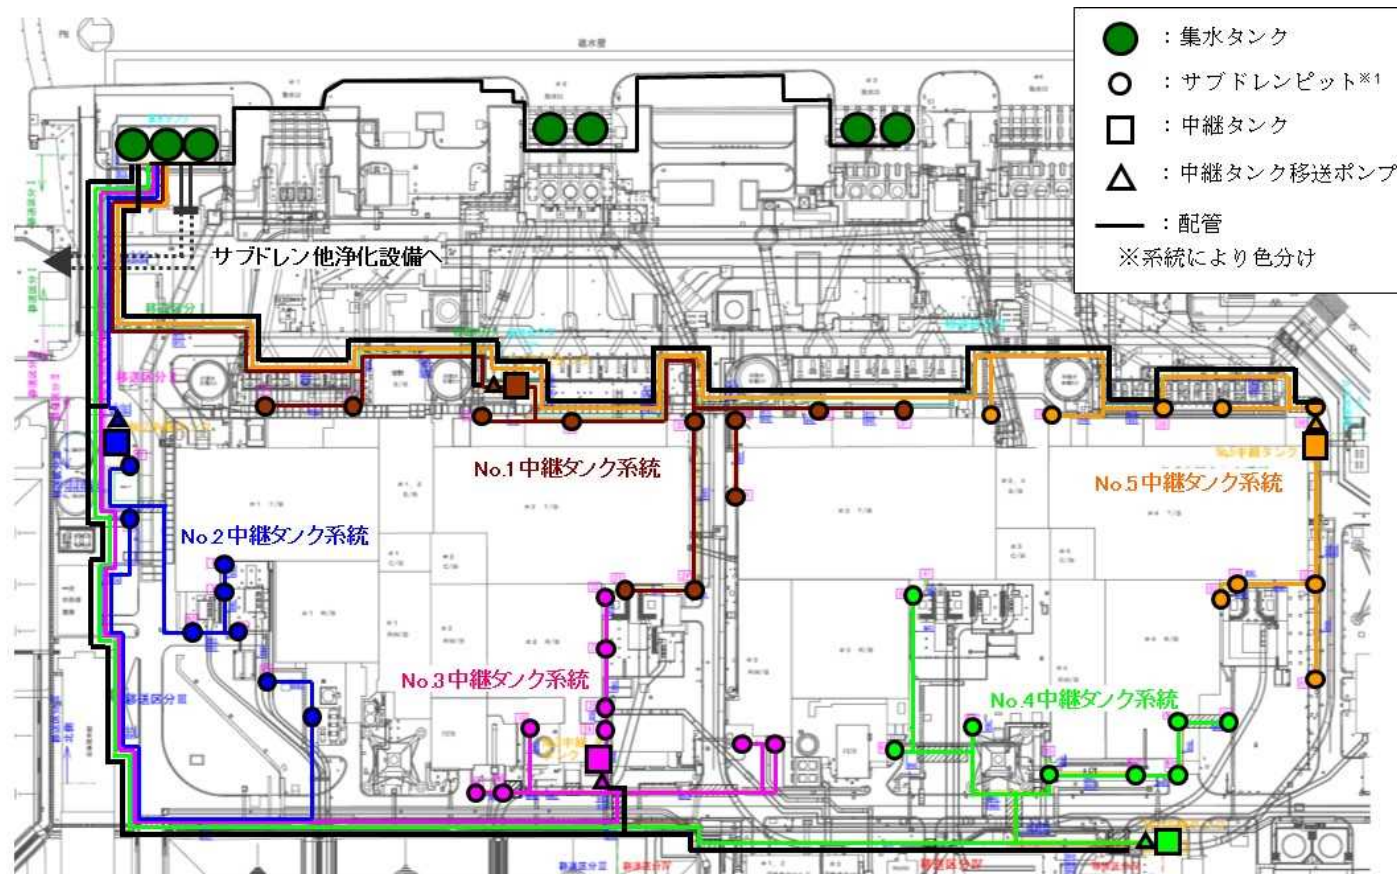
：集水タンク
：サブドレンピット※1
：中継タンク
：中継タンク移送ポンプ
：配管
※系統により色分け

サブドレン他浄化設備へ

No.1中継タンク系統

No.2中継タンク系統

No.3中継タンク系統

No.4中継タンク系統

No.5中継タンク系統